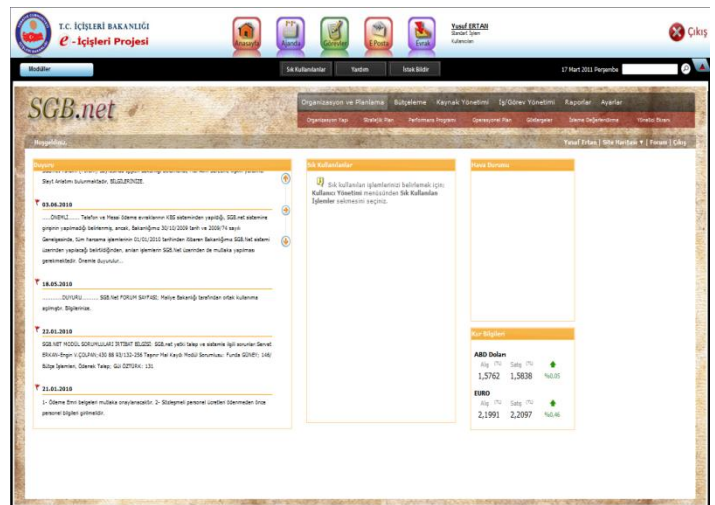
T.C. İÇİŞLERİ BAKANLIĞI
e - İçişleri Projesi

Anasayfa
Ajanda
Görevler
E-Posta
Evrak

Yusuf ERTAN
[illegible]
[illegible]

Çıkış

Modüller

Sık Kullanılanlar
Yardım
İstek Bildir

17 Mart 2011 Perşembe

SGB.net

Organizasyon ve Planlama
Bütçeleme
Kaynak Yönetimi
İş/Görev Yönetimi
Raporlar
Ayarlar

Organizasyon Yapı
Stratejik Plan
Performans Programı
Operasyonel Plan
Göstergeler
İzleme Değerlendirme
Yönetici Ekranı

Hoşgeldiniz
Yusuf Ertan | Site Haritası | Forum | Çıkış

Duyuru

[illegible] Sayıştay Anlatımı bulunmaktadır. BİLGİLERİNİZE.

03.06.2010
......ÖNEMLİ...... Telefon ve Mesai Ödeme evraklarının KBS sisteminden yapıldığı, SGB.net sistemine girişinin yapılmadığı belirlenmiş, ancak, Bakanlığımız 30/10/2009 tarih ve 2009/74 sayılı Genelgesinde, tüm harcama işlemlerinin 01/01/2010 tarihinden itibaren Bakanlığımız SGB.Net sistemi üzerinden yapılacağı belirtildiğinden, anılan işlemlerin SGB.Net üzerinden de mutlaka yapılması gerekmektedir. Önemle duyurulur...

18.05.2010
.........DUYURU......... SGB.Net FORUM SAYFASI; Maliye Bakanlığı tarafından ortak kullanıma açılmıştır. Bilgilerinize.

22.01.2010
SGB.NET MODÜL SORUMLULARI İRTİBAT BİLGİSİ: SGB.net yetki talep ve sistemle ilgili sorunlar: Servet ERKAN-Engin V.ÇOLPAN; 430 88 93/132-256 Taşınır Mal Kayıt Modül Sorumlusu; Funda GÜNEY; 148/ Bütçe İşlemleri, Ödenek Talep; Gül ÖZTÜRK: 131

21.01.2010
1- Ödeme Emri belgeleri mutlaka onaylanacaktır. 2- Sözleşmeli personel ücretleri ödenmeden önce personel bilgileri girilmelidir.

Sık Kullanılanlar

Sık kullanılan işlemlerinizi belirlemek için; Kullanıcı Yönetimi menüsünden Sık Kullanılan İşlemler sekmesini seçiniz.

Hava Durumu

Kur Bilgileri
ABD Doları
Alış Satış
1,5762 1,5838 %0.05
EURO
Alış Satış
2,1991 2,2097 %0.46